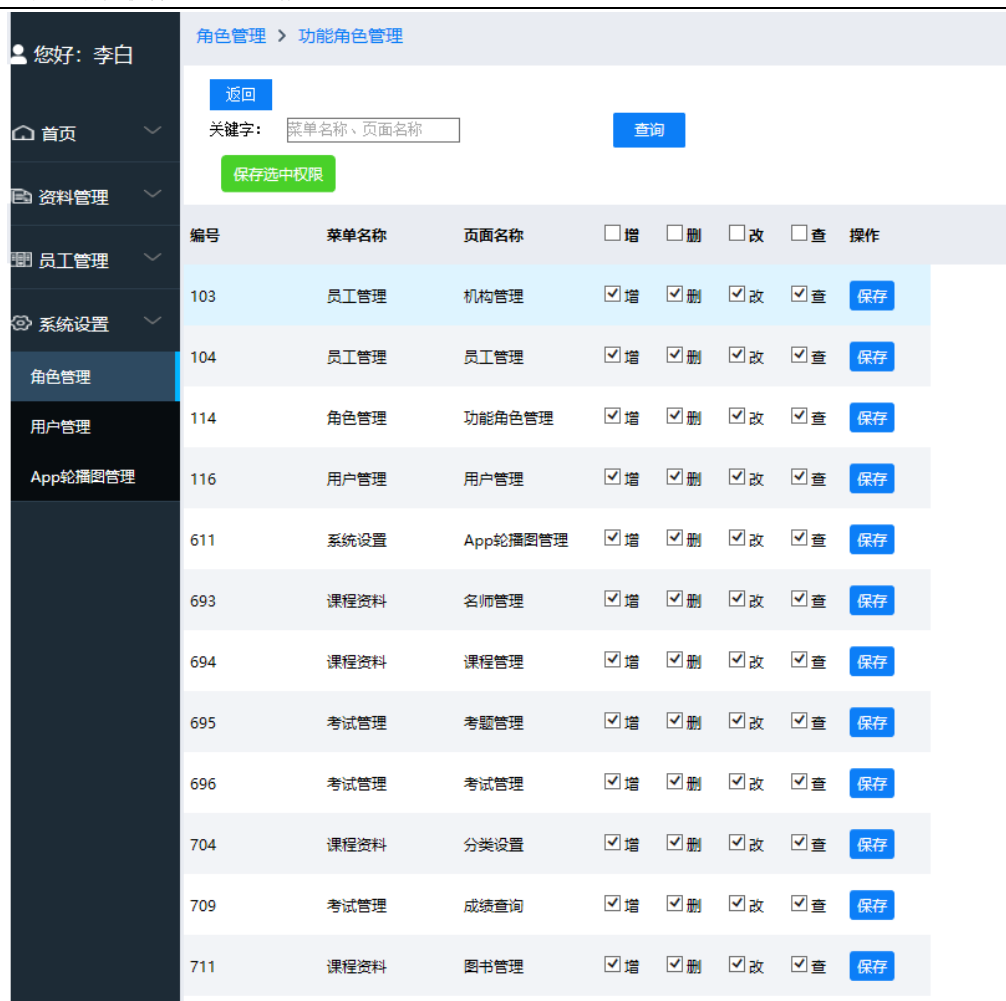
您好：李白

首页

资料管理

员工管理

系统设置

角色管理

用户管理

App轮播图管理

角色管理 > 功能角色管理

返回

关键字： 菜单名称、页面名称

查询

保存选中权限

| 编号 | 菜单名称 | 页面名称 | 增 | 删 | 改 | 查 | 操作 |
|---|---|---|---|---|---|---|---|
| 103 | 员工管理 | 机构管理 | 增 | 删 | 改 | 查 | 保存 |
| 104 | 员工管理 | 员工管理 | 增 | 删 | 改 | 查 | 保存 |
| 114 | 角色管理 | 功能角色管理 | 增 | 删 | 改 | 查 | 保存 |
| 116 | 用户管理 | 用户管理 | 增 | 删 | 改 | 查 | 保存 |
| 611 | 系统设置 | App轮播图管理 | 增 | 删 | 改 | 查 | 保存 |
| 693 | 课程资料 | 名师管理 | 增 | 删 | 改 | 查 | 保存 |
| 694 | 课程资料 | 课程管理 | 增 | 删 | 改 | 查 | 保存 |
| 695 | 考试管理 | 考题管理 | 增 | 删 | 改 | 查 | 保存 |
| 696 | 考试管理 | 考试管理 | 增 | 删 | 改 | 查 | 保存 |
| 704 | 课程资料 | 分类设置 | 增 | 删 | 改 | 查 | 保存 |
| 709 | 考试管理 | 成绩查询 | 增 | 删 | 改 | 查 | 保存 |
| 711 | 课程资料 | 图书管理 | 增 | 删 | 改 | 查 | 保存 |